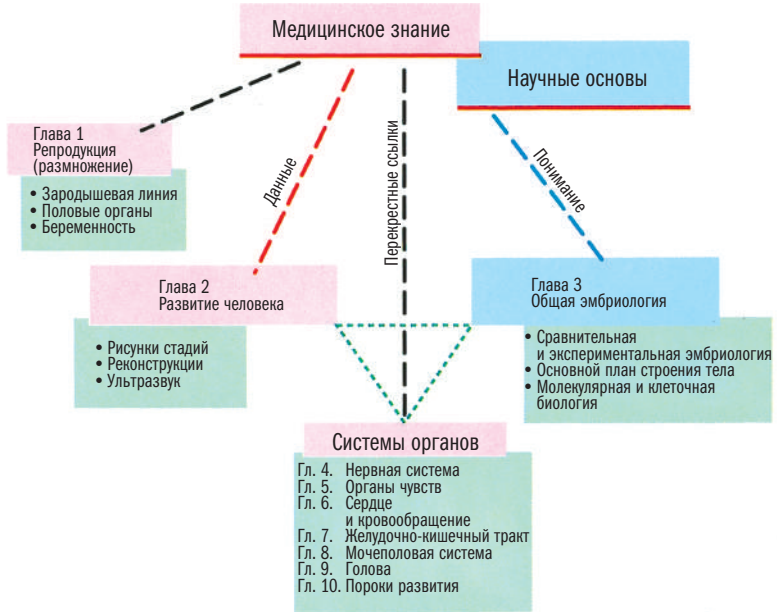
Медицинское знание

Научные основы

Глава 1
Репродукция (размножение)

• Зародышевая линия
• Половые органы
• Беременность

Данные

Перекрестные ссылки

Понимание

Глава 2
Развитие человека

• Рисунки стадий
• Реконструкции
• Ультразвук

Глава 3
Общая эмбриология

• Сравнительная и экспериментальная эмбриология
• Основной план строения тела
• Молекулярная и клеточная биология

Системы органов

Гл. 4. Нервная система
Гл. 5. Органы чувств
Гл. 6. Сердце и кровообращение
Гл. 7. Желудочно-кишечный тракт
Гл. 8. Мочеполовая система
Гл. 9. Голова
Гл. 10. Пороки развития